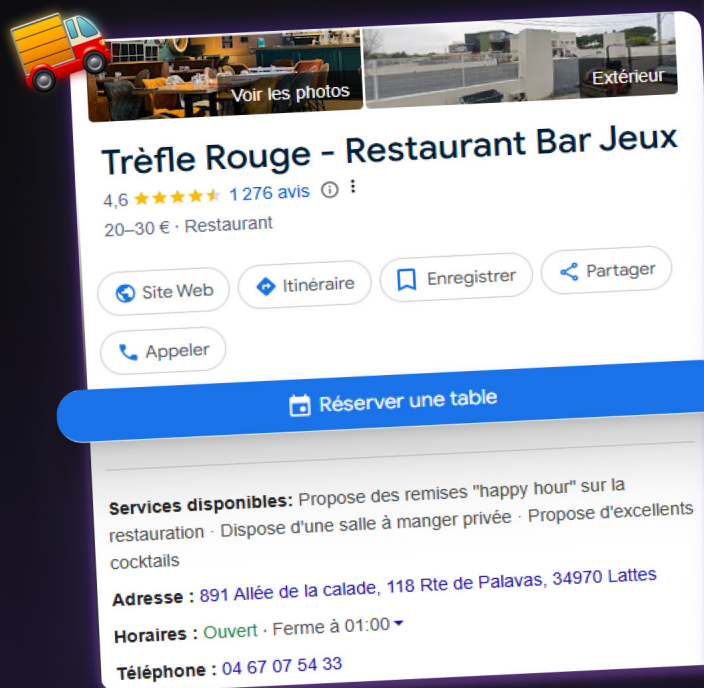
Voir les photos

Extérieur

Trèfle Rouge - Restaurant Bar Jeux

4,6 ★★★★★ 1 276 avis

20–30 € · Restaurant

Site Web

Itinéraire

Enregistrer

Partager

Appeler

Réserver une table

Services disponibles: Propose des remises "happy hour" sur la restauration · Dispose d'une salle à manger privée · Propose d'excellents cocktails

Adresse : 891 Allée de la calade, 118 Rte de Palavas, 34970 Lattes

Horaires : Ouvert · Ferme à 01:00

Téléphone : 04 67 07 54 33